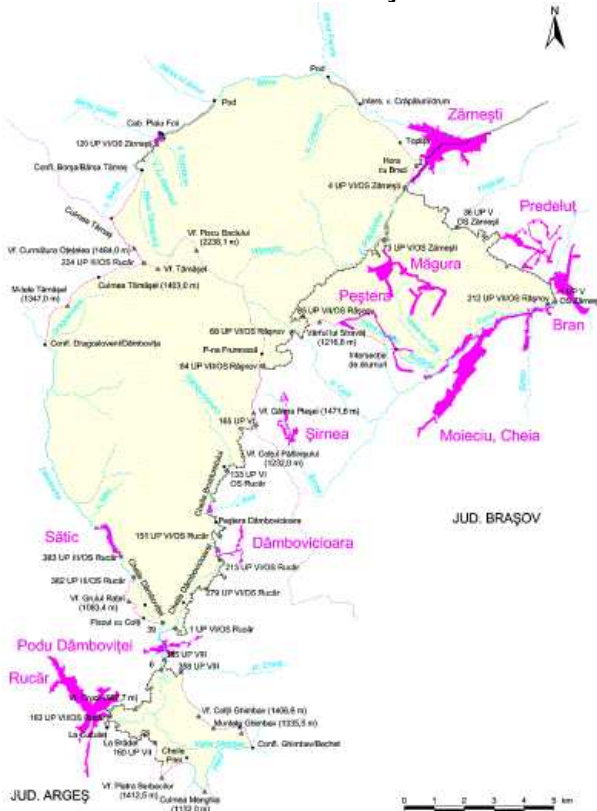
N

Pod
Pod
Interс. v. Crăpăturii/drum
Cab. Plaiu Foii
Zărnești
120 UP VI/OS Zărnești
Conf. Borșa/Bârsa Tămaș
Toplița
Hora cu Brazi
4 UP VI/OS Zărnești
Culmea Tămaș
36 UP V OS Zărnești
Predeluț
Vf. Piscu Baciului (2238,1 m)
Vf. Curmătura Oțetelaș (1494,0 m)
224 UP II/OS Rucăr
73 UP VI/OS Zărnești
Măgura
Vf. Tămașel
Culmea Tămașel (1403,0 m)
Peștera
312 UP VII/OS Râșnov
UP V OS Zărnești
M-tele Tămașel (1347,0 m)
50 UP VII/OS Râșnov
Bran
68 UP VII/OS Râșnov
Vârful lui Stravăț (1216,8 m)
Conf. Dragoslovent/Dâmbovița
P-na Frumoasă
Intersecție de drumuri
64 UP VII/OS Râșnov
Vf. Culmea Pleșei (1471,8 m)
165 UP VI
Moieciu, Cheia
Șirnea
Vf. Colțul Pietrosului (1232,0 m)
133 UP VI OS Rucăr
Cheile Dâmboviciorii
JUD. BRAȘOV
Sătic
151 UP VI/OS Rucăr
Peștera Dâmbovicioara
Dâmbovicioara
383 UP III/OS Rucăr
382 UP III/OS Rucăr
213 UP VI/OS Rucăr
Cheile Dâmboviței
379 UP VI/OS Rucăr
Vf. Grui Rațel (1083,4 m)
Plaiul cu Colți
1 UP VI/OS Rucăr
Podu Dâmboviței
385 UP VIII
388 UP VIII
Rucăr
Vf. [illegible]
Vf. Colții Ghimbav (1405,6 m)
163 UP VII/OS Rucăr
Muntele Ghimbav (1335,5 m)
La Culiuțe
La Brădet
160 UP VII
Conf. Ghimbav/Bechet
Cheile Piatra
Vf. Piatra Beibecilor (1412,5 m)
Culmea Mergilia (1132,0 m)
JUD. ARGEȘ
0 1 2 3 4 5 km